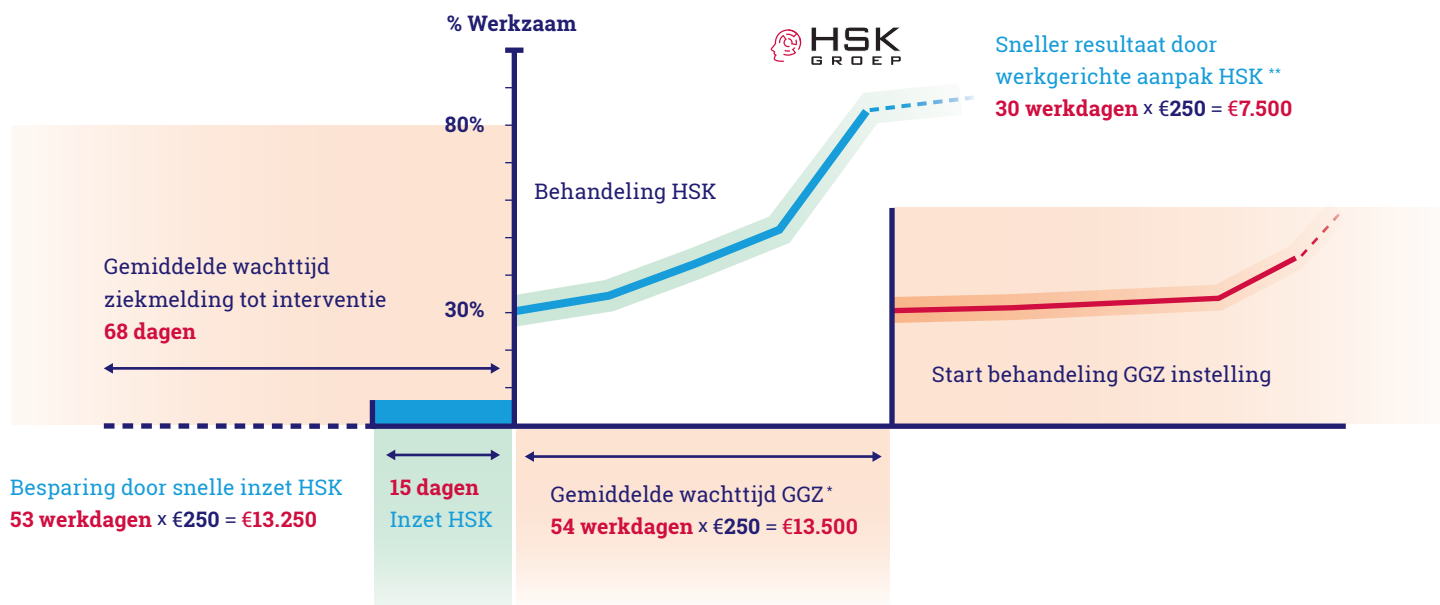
% Werkzaam

HSK GROEP

Sneller resultaat door werkgerichte aanpak HSK **
30 werkdagen x €250 = €7.500

80%

Behandeling HSK

Gemiddelde wachttijd ziekmelding tot interventie
68 dagen

30%

Start behandeling GGZ instelling

Besparing door snelle inzet HSK
53 werkdagen x €250 = €13.250

15 dagen
Inzet HSK

Gemiddelde wachttijd GGZ *
54 werkdagen x €250 = €13.500